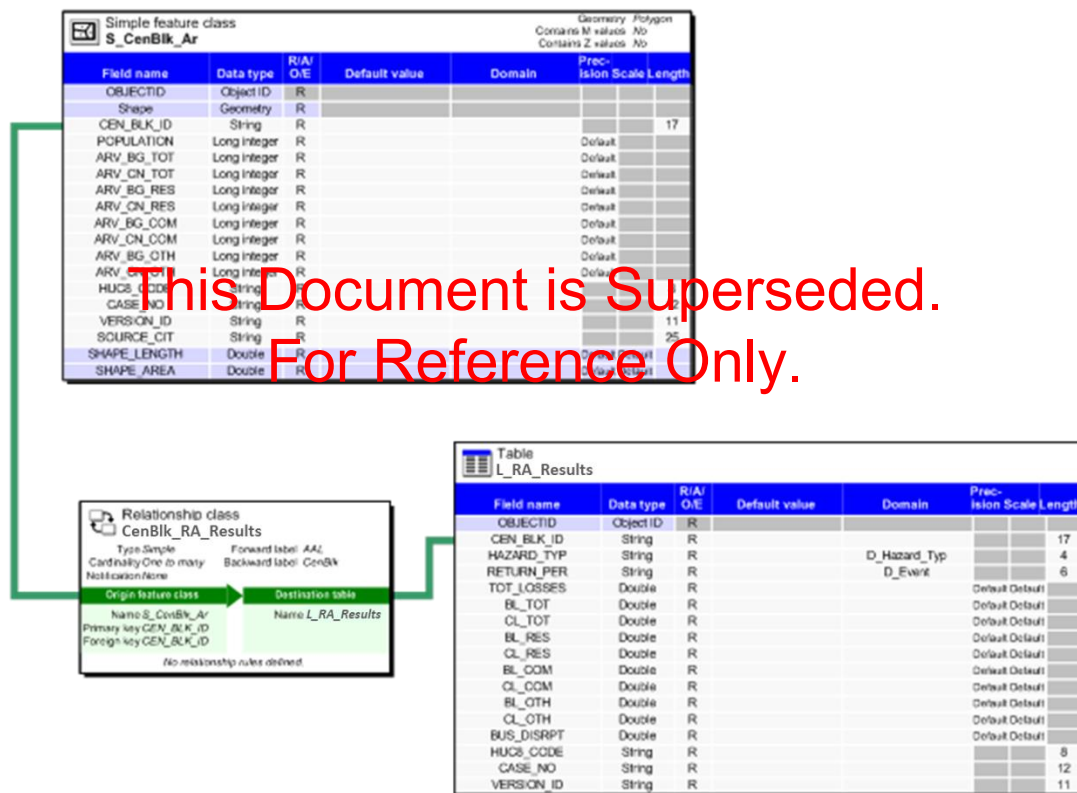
Simple feature class
S_CenBlk_Ar

Geometry Polygon
Contains M values No
Contains Z values No

| Field name | Data type | R/A/O/E | Default value | Domain | Precision | Scale | Length |
|---|---|---|---|---|---|---|---|
| OBJECTID | Object ID | R | | | | | |
| Shape | Geometry | R | | | | | |
| CEN_BLK_ID | String | R | | | | | 17 |
| POPULATION | Long integer | R | | | Default | | |
| ARV_BG_TOT | Long integer | R | | | Default | | |
| ARV_CN_TOT | Long integer | R | | | Default | | |
| ARV_BG_RES | Long integer | R | | | Default | | |
| ARV_CN_RES | Long integer | R | | | Default | | |
| ARV_BG_COM | Long integer | R | | | Default | | |
| ARV_CN_COM | Long integer | R | | | Default | | |
| ARV_BG_OTH | Long integer | R | | | Default | | |
| ARV_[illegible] | Long integer | R | | | Default | | |
| HUC8_CODE | String | R | | | | | |
| CASE_NO | String | R | | | | | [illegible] |
| VERSION_ID | String | R | | | | | 11 |
| SOURCE_CIT | String | R | | | | | 25 |
| SHAPE_LENGTH | Double | R | | | Default | Default | |
| SHAPE_AREA | Double | R | | | Default | Default | |

This Document is Superseded.
For Reference Only.

Relationship class
CenBlk_RA_Results

Type Simple
Cardinality One to many
Notification None
Forward label AAL
Backward label CenBlk

Origin feature class
Name S_CenBlk_Ar
Primary key CEN_BLK_ID
Foreign key CEN_BLK_ID

Destination table
Name L_RA_Results

No relationship rules defined.

Table
L_RA_Results

| Field name | Data type | R/A/O/E | Default value | Domain | Precision | Scale | Length |
|---|---|---|---|---|---|---|---|
| OBJECTID | Object ID | R | | | | | |
| CEN_BLK_ID | String | R | | | | | 17 |
| HAZARD_TYP | String | R | | D_Hazard_Typ | | | 4 |
| RETURN_PER | String | R | | D_Event | | | 6 |
| TOT_LOSSES | Double | R | | | Default | Default | |
| BL_TOT | Double | R | | | Default | Default | |
| CL_TOT | Double | R | | | Default | Default | |
| BL_RES | Double | R | | | Default | Default | |
| CL_RES | Double | R | | | Default | Default | |
| BL_COM | Double | R | | | Default | Default | |
| CL_COM | Double | R | | | Default | Default | |
| BL_OTH | Double | R | | | Default | Default | |
| CL_OTH | Double | R | | | Default | Default | |
| BUS_DISRPT | Double | R | | | Default | Default | |
| HUC8_CODE | String | R | | | | | 8 |
| CASE_NO | String | R | | | | | 12 |
| VERSION_ID | String | R | | | | | 11 |